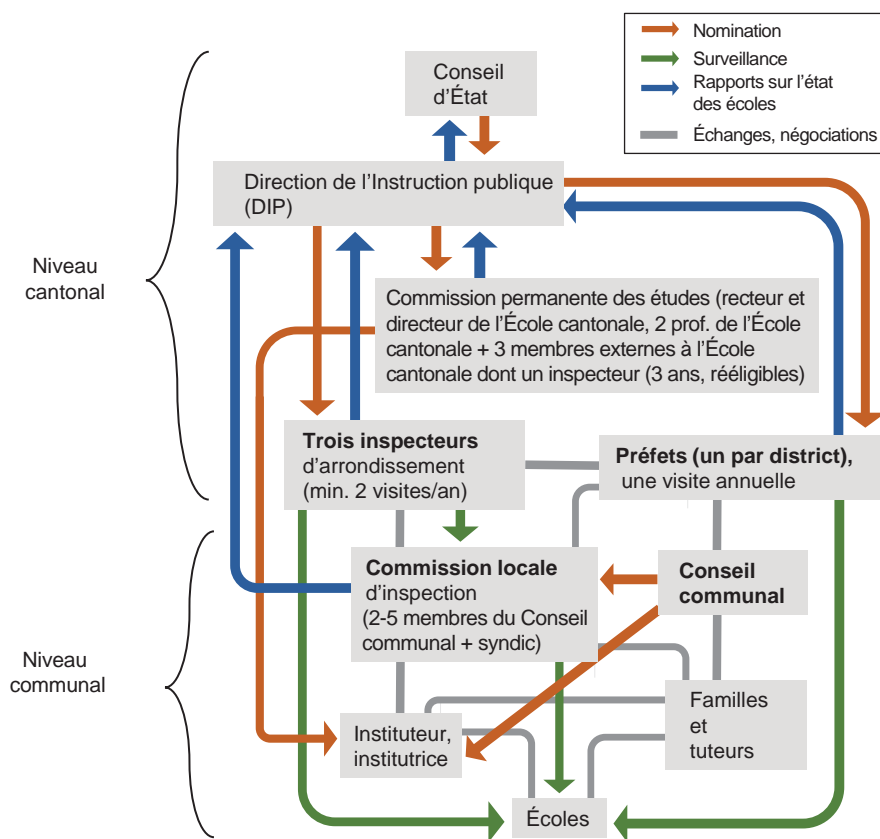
Nomination
Surveillance
Rapports sur l'état des écoles
Échanges, négociations

Conseil d'État

Direction de l'Instruction publique (DIP)

Niveau cantonal

Commission permanente des études (recteur et directeur de l'École cantonale, 2 prof. de l'École cantonale + 3 membres externes à l'École cantonale dont un inspecteur (3 ans, rééligibles)

**Trois inspecteurs** d'arrondissement (min. 2 visites/an)

**Préfets (un par district),** une visite annuelle

**Commission locale** d'inspection (2-5 membres du Conseil communal + syndic)

**Conseil communal**

Niveau communal

Familles et tuteurs

Instituteur, institutrice

Écoles